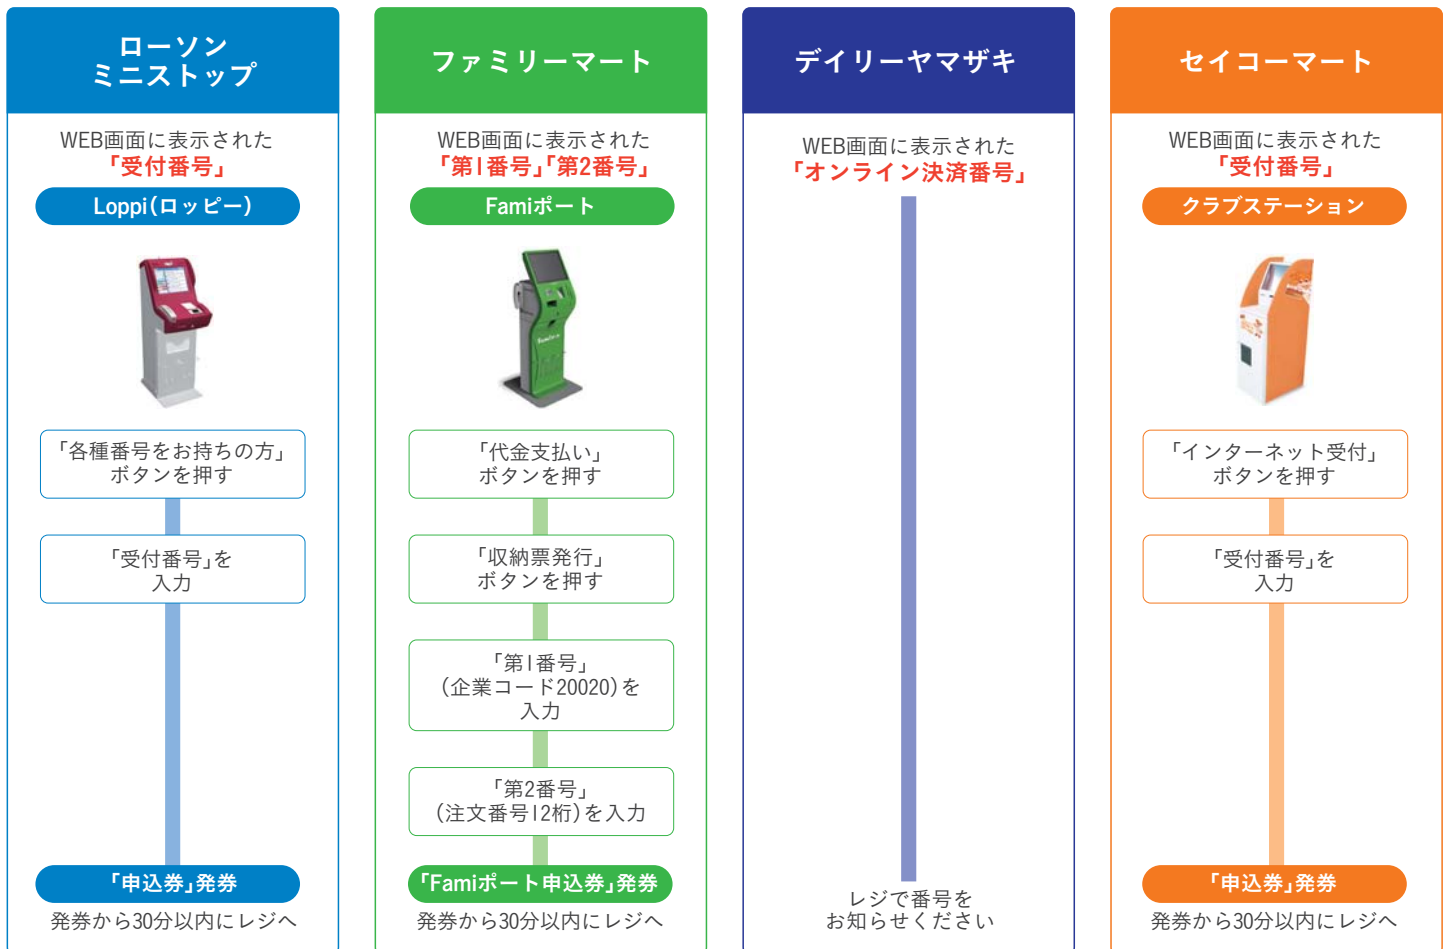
ローソン
ミニストップ

WEB画面に表示された
「受付番号」

Loppi(ロッピー)

「各種番号をお持ちの方」
ボタンを押す

「受付番号」を
入力

「申込券」発券

発券から30分以内にレジへ

ファミリーマート

WEB画面に表示された
「第1番号」「第2番号」

Famiポート

「代金支払い」
ボタンを押す

「収納票発行」
ボタンを押す

「第1番号」
(企業コード20020)を
入力

「第2番号」
(注文番号12桁)を入力

「Famiポート申込券」発券

発券から30分以内にレジへ

デイリーヤマザキ

WEB画面に表示された
「オンライン決済番号」

レジで番号を
お知らせください

セイコーマート

WEB画面に表示された
「受付番号」

クラブステーション

「インターネット受付」
ボタンを押す

「受付番号」を
入力

「申込券」発券

発券から30分以内にレジへ